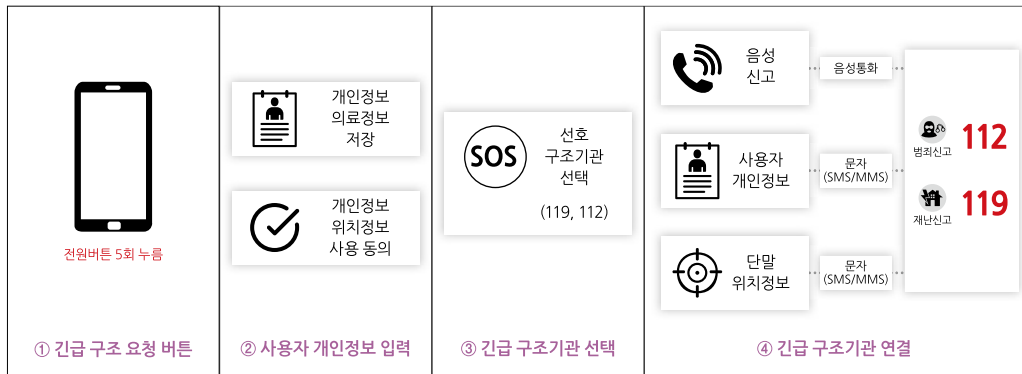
전원버튼 5회 누름

① 긴급 구조 요청 버튼

개인정보
의료정보
저장

개인정보
위치정보
사용 동의

② 사용자 개인정보 입력

SOS

선호
구조기관
선택

(119, 112)

③ 긴급 구조기관 선택

음성
신고

음성통화

사용자
개인정보

문자
(SMS/MMS)

단말
위치정보

문자
(SMS/MMS)

범죄신고 112

재난신고 119

④ 긴급 구조기관 연결